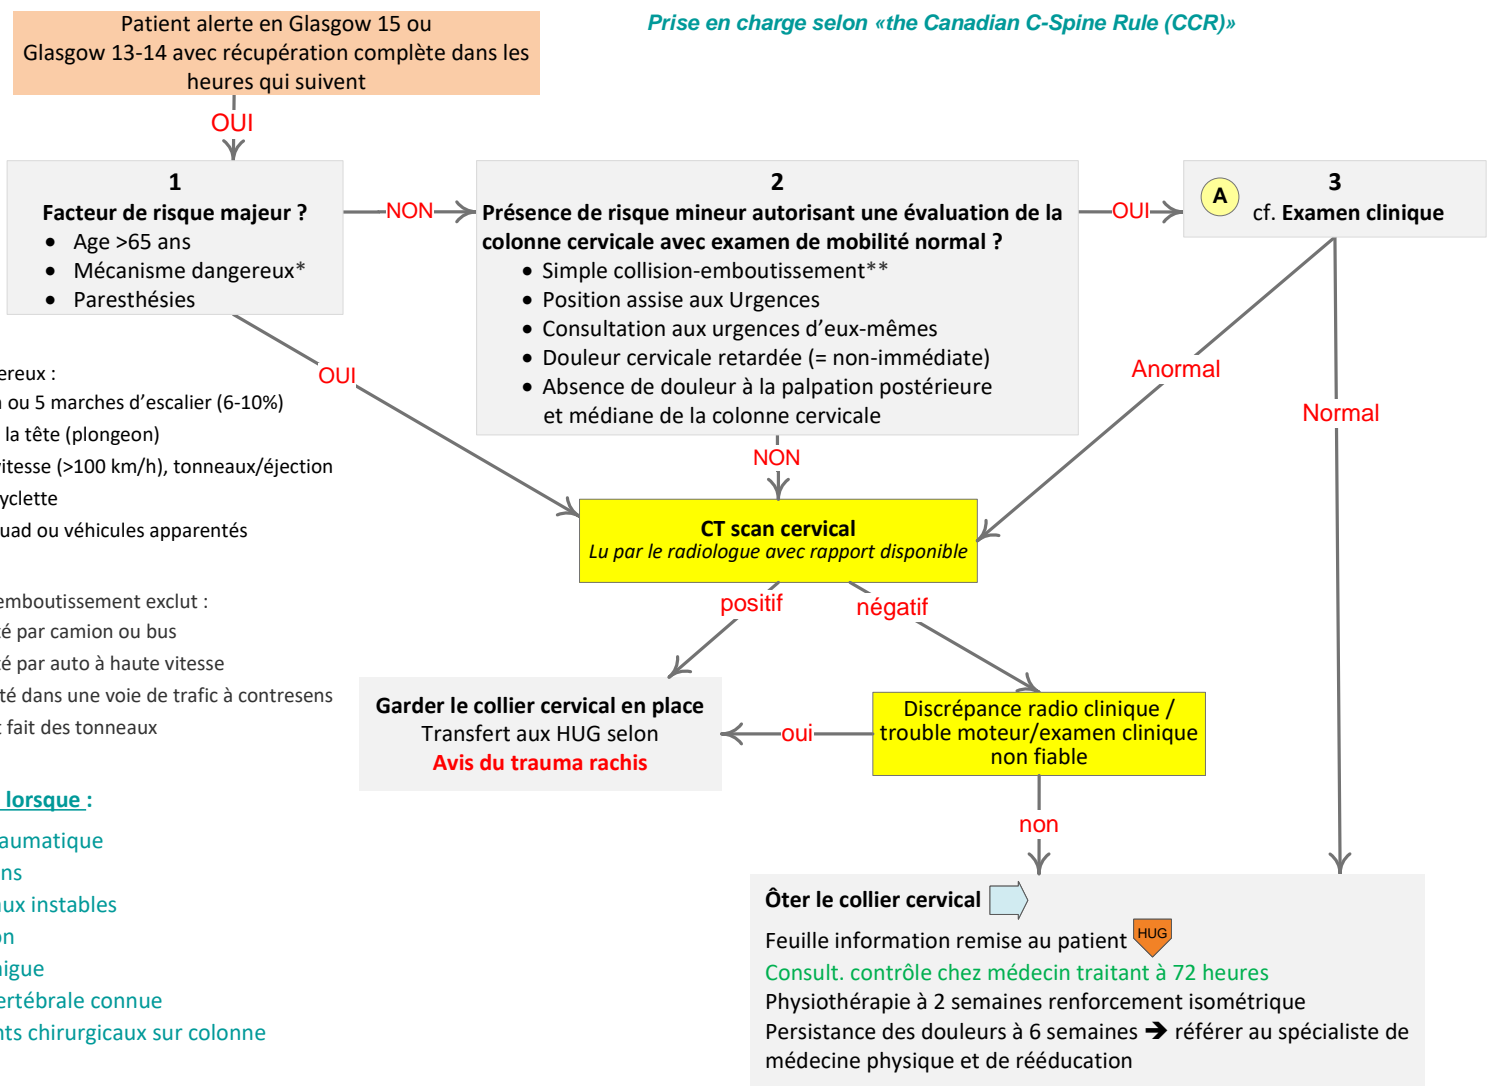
Patient alerte en Glasgow 15 ou Glasgow 13-14 avec récupération complète dans les heures qui suivent

Prise en charge selon «the Canadian C-Spine Rule (CCR)»

OUI

1
Facteur de risque majeur ?
• Age >65 ans
• Mécanisme dangereux*
• Paresthésies

NON

2
Présence de risque mineur autorisant une évaluation de la colonne cervicale avec examen de mobilité normal ?
• Simple collision-emboutissement**
• Position assise aux Urgences
• Consultation aux urgences d'eux-mêmes
• Douleur cervicale retardée (= non-immédiate)
• Absence de douleur à la palpation postérieure et médiane de la colonne cervicale

OUI

A
3
cf. Examen clinique

OUI

Anormal

Normal

NON

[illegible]ereux :
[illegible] ou 5 marches d'escalier (6-10%)
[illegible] la tête (plongeon)
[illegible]itesse (>100 km/h), tonneaux/éjection
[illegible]yclette
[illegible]uad ou véhicules apparentés

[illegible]emboutissement exclut :
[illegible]é par camion ou bus
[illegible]é par auto à haute vitesse
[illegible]té dans une voie de trafic à contresens
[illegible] fait des tonneaux

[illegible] lorsque :
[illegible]aumatique
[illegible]ns
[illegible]ux instables
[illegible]n
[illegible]igue
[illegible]ertébrale connue
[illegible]ts chirurgicaux sur colonne

CT scan cervical
Lu par le radiologue avec rapport disponible

positif

négatif

Garder le collier cervical en place
Transfert aux HUG selon
Avis du trauma rachis

oui

Discrépance radio clinique / trouble moteur/examen clinique non fiable

non

Ôter le collier cervical
Feuille information remise au patient HUG
Consult. contrôle chez médecin traitant à 72 heures
Physiothérapie à 2 semaines renforcement isométrique
Persistance des douleurs à 6 semaines ➔ référer au spécialiste de médecine physique et de rééducation